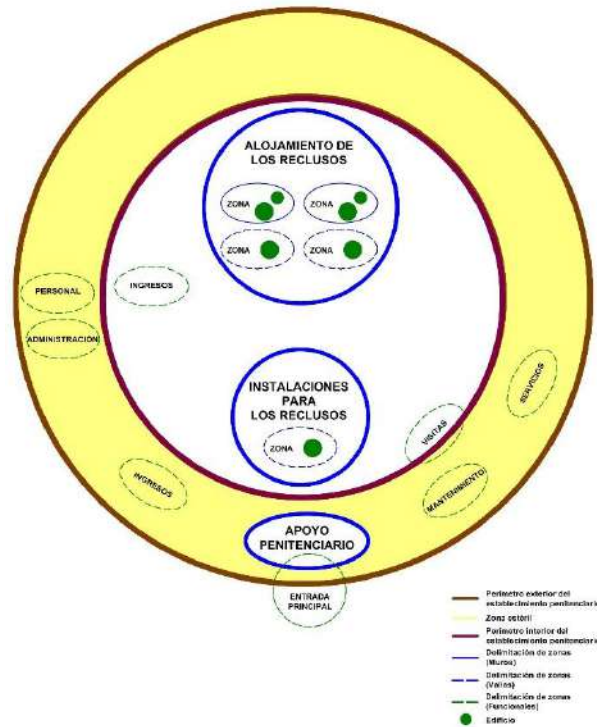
ALOJAMIENTO DE LOS RECLUSOS

ZONA
ZONA
ZONA
ZONA

PERSONAL
INGRESOS
ADMINISTRACION

INSTALACIONES PARA LOS RECLUSOS

ZONA

SERVICIOS
VISITAS
INGRESOS
MANTENIMIENTO

APOYO PENITENCIARIO

ENTRADA PRINCIPAL

Perímetro exterior del establecimiento penitenciari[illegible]
Zona estéril
Perímetro interior del establecimiento penitenciari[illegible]
Delimitación de zonas (Muros)
Delimitación de zonas (Vallas)
Delimitación de zonas (Funcionales)
Edificio